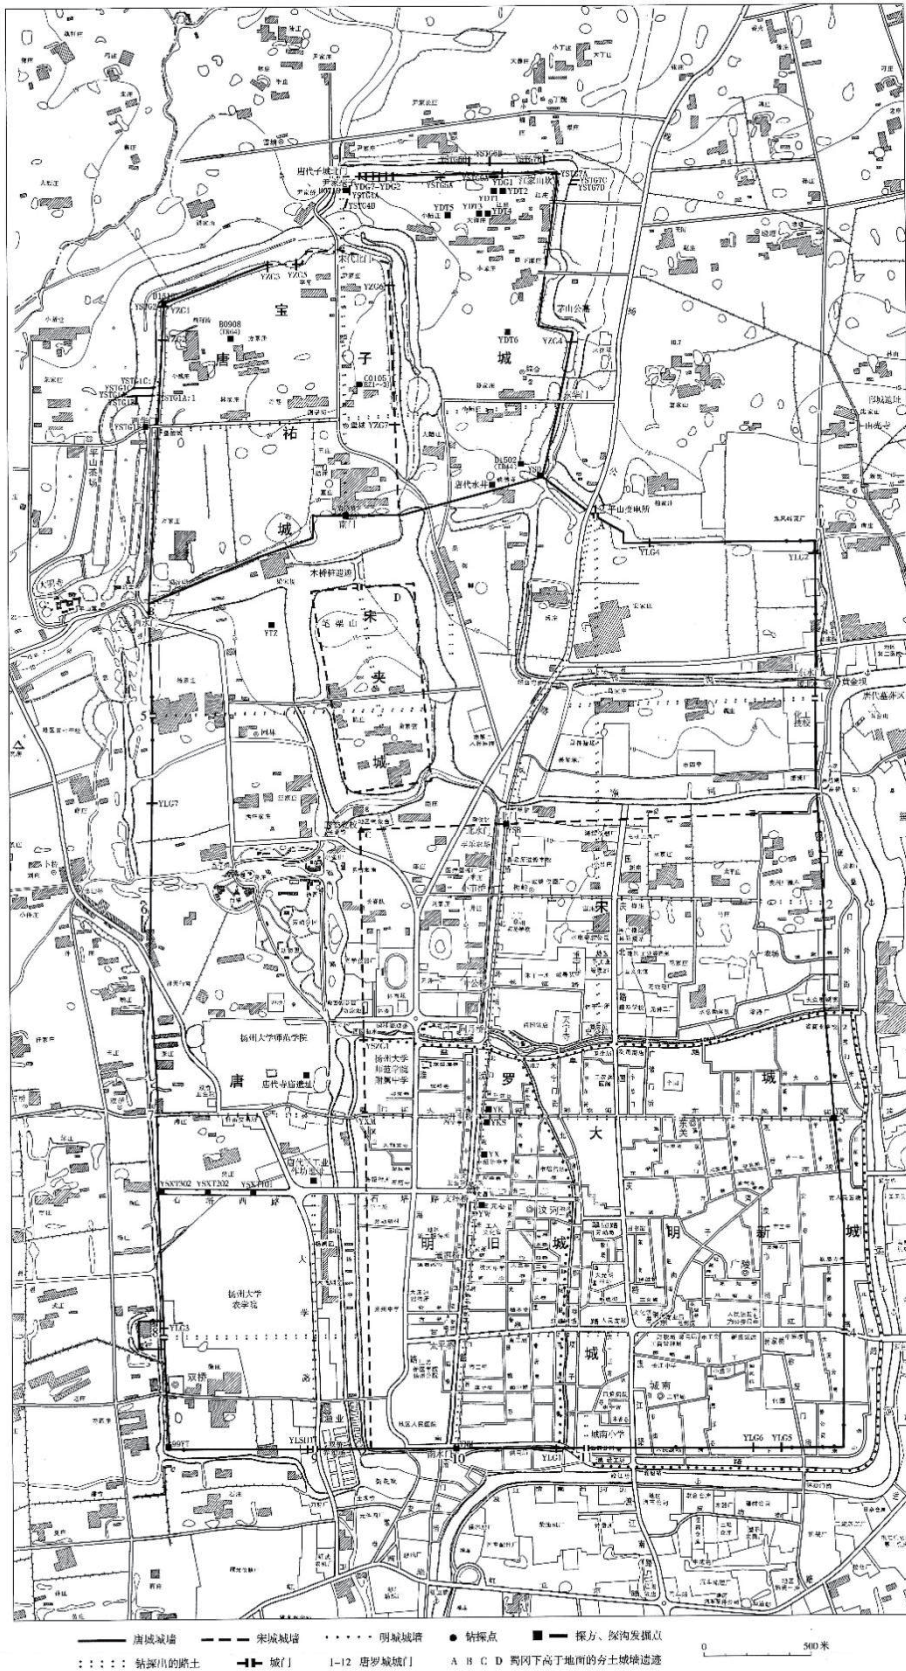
唐代子城
宝
唐
子
祐
城
城
宋
夹
城
D
宋
大
唐
罗
大
城
明
旧
城
明
新
城
扬州大学师范学院
唐代寺庙遗址
扬州大学农学院
扬州大学师范学院附属中学
蜀冈公墓
平山茶场
平山堂
唐代水井
大学
YDT6
YZC4
YZC1
YZC3
YZC5
YZC6
YZC7
B0908
C0105
D1502
YTZ
YLG7
YLG3
YLG4
YLG6
YLG5
YLG1
YSZG1
YSXT202
YSXT101
YSXT002
YLS01
99YT
YDT5
YDT2
YDT3
YDT1
YDG7-YDG2
YK
YX
1
2
5
6
7
9
10
11

—— 唐城城墙　– – – 宋城城墙　· · · · · 明城城墙　● 钻探点　■ ▬ 探方、探沟发掘点
: : : : : 钻探出的路土　⊣⊢ 城门　1–12 唐罗城城门　A B C D 蜀冈下高于地面的夯土城墙遗迹
0　500米